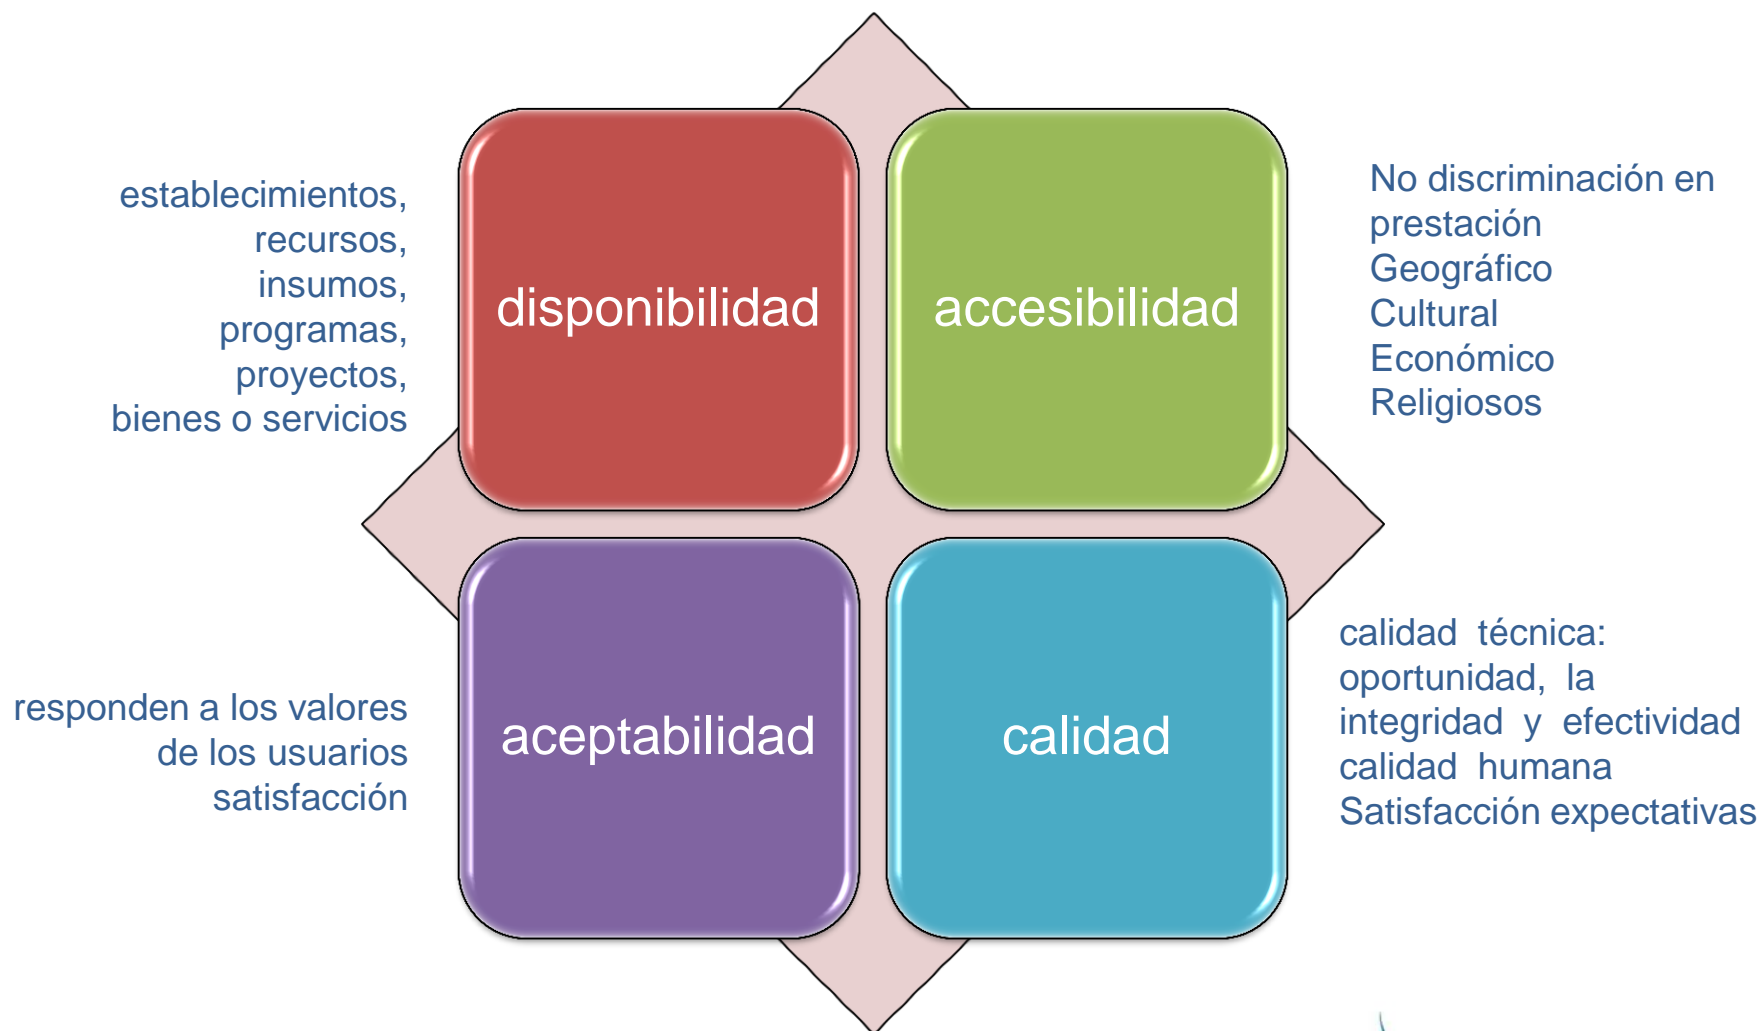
establecimientos,
recursos,
insumos,
programas,
proyectos,
bienes o servicios

disponibilidad

accesibilidad

No discriminación en
prestación
Geográfico
Cultural
Económico
Religiosos

responden a los valores
de los usuarios
satisfacción

aceptabilidad

calidad

calidad técnica:
oportunidad, la
integridad y efectividad
calidad humana
Satisfacción expectativas